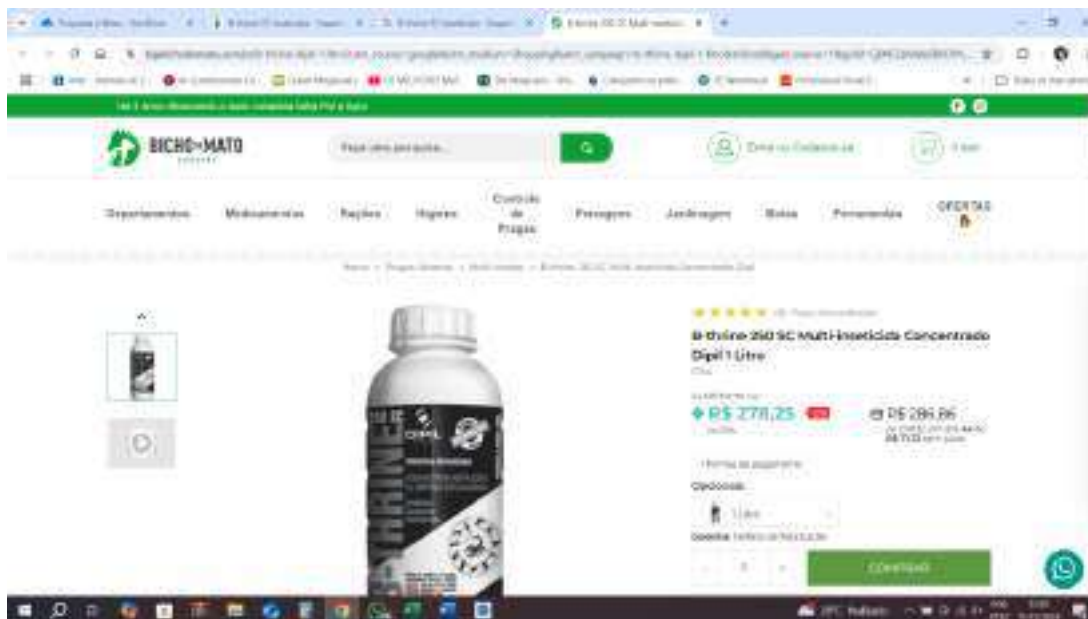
BICHO-MATO

Faça uma pesquisa...

Entre ou Cadastre-se

Departamentos Medicamentos Rações Higiene Controle de Pragas Pesagem Jardinagem Botas Ferramentas OFERTAS

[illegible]

B-thrine 250 SC Multi-inseticida Concentrado Dipil 1 Litro

R$ 278,25

R$ 286,86

Formas de pagamento

Opcional:

1 Litro

1

COMPRAR